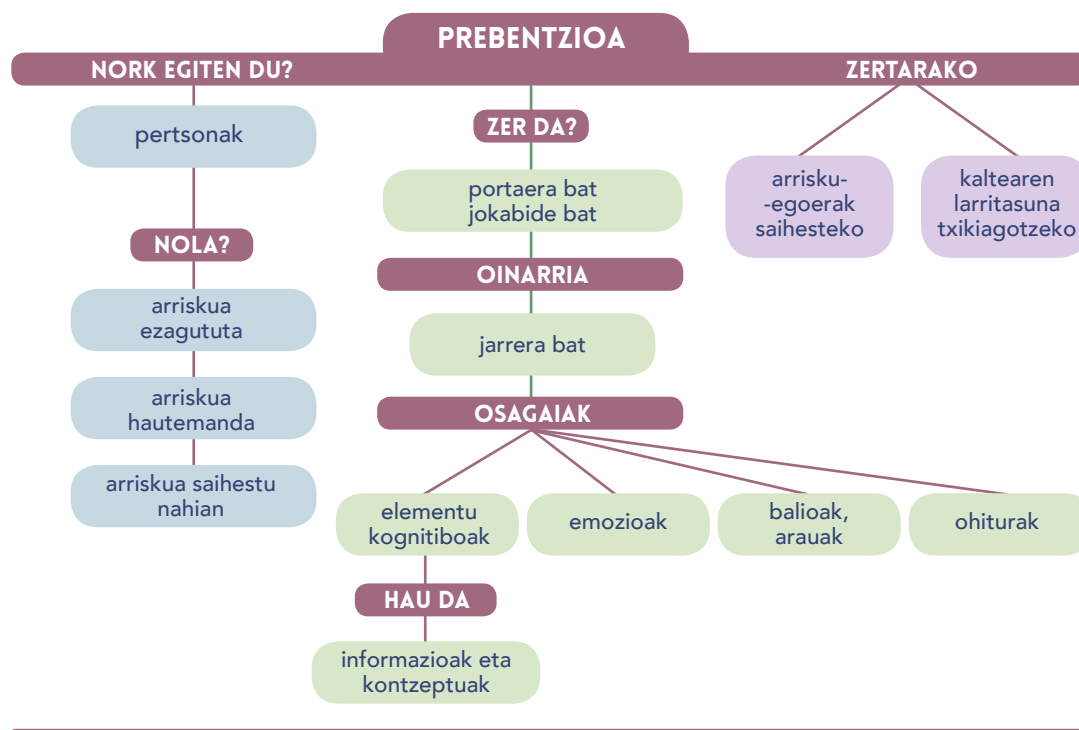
PREBENTZIOA

NORK EGITEN DU?

pertsonak

NOLA?

arriskua ezagututa

arriskua hautemanda

arriskua saihestu nahian

ZER DA?

portaera bat jokabide bat

OINARRIA

jarrera bat

OSAGAIAK

elementu kognitiboak

HAU DA

informazioak eta kontzeptuak

emozioak

balioak, arauak

ohiturak

ZERTARAKO

arrisku--egoerak saihesteko

kaltearen larritasuna txikiagotzeko